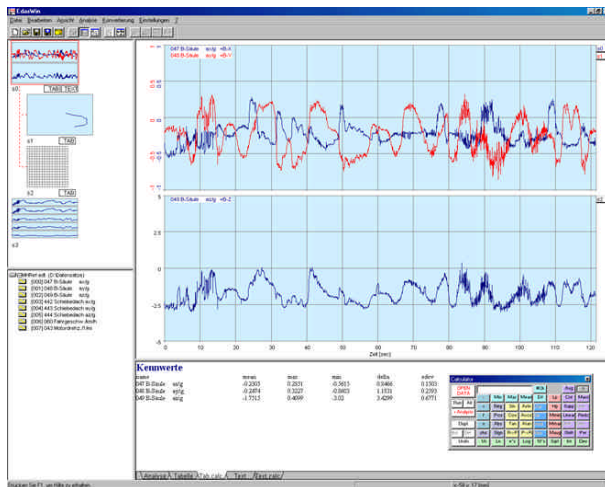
EdasWin

Datei Bearbeiten Ansicht Analyse Konvertierung Einstellungen ?

s0 TAB TEXT

s1 TAB

s2 TAB

s3

047 B-Säule m/s/g =B-X
048 B-Säule m/s/g =B-Y

049 B-Säule m/s/g =B-Z

5

2.5

0

-2.5

-5

0 10 20 30 40 50 60 70 80 90 100 110 120

Zeit [sec]

[000] 047 B-Säule m/g
[001] 048 B-Säule m/g
[002] 049 B-Säule m/g
[003] 442 Schiebedach m/g
[004] 443 Schiebedach m/g
[005] 444 Schiebedach m/g
[006] 060 Fahrgeschw. km/h
[007] 043 Motordrehz./ Umi

Kennwerte

| | mean | max | min | delta | sdev |
|---|---|---|---|---|---|
| 047 B-Säule m/g | -0.2303 | 0.2831 | -0.5615 | 0.8446 | 0.1503 |
| 048 B-Säule m/g | -0.2874 | 0.3227 | -0.8023 | 1.1531 | 0.2593 |
| 049 B-Säule m/g | -1.7513 | 0.4099 | -3.02 | 3.4299 | 0.6771 |

Calculator

OPEN DATA

Analysis

Analyse Tabelle Tab calc Text Text calc